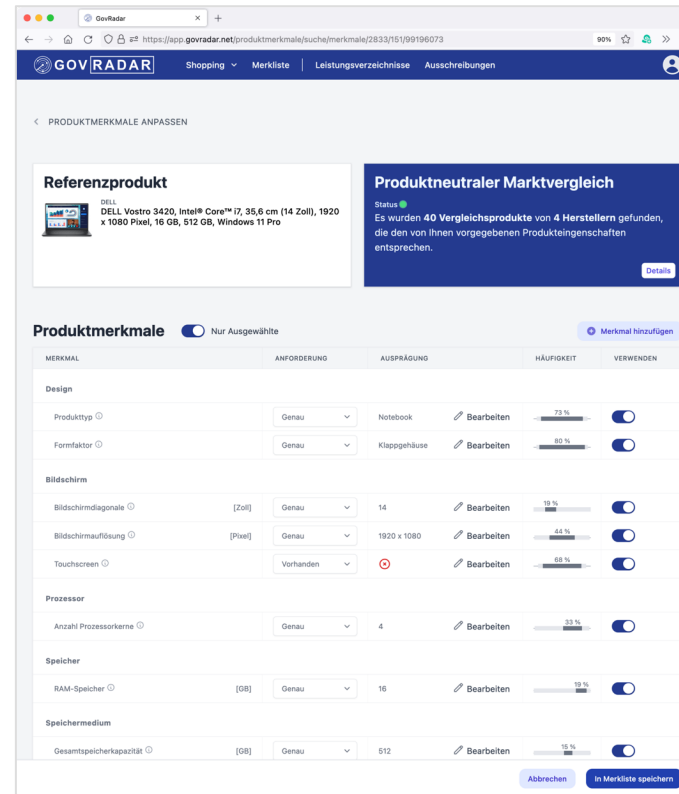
GovRadar

https://app.govradar.net/produktmerkmale/suche/merkmale/2833/151/99196073

90%

GOVRADAR Shopping Merkliste Leistungsverzeichnisse Ausschreibungen

< PRODUKTMERKMALE ANPASSEN

Referenzprodukt

DELL
DELL Vostro 3420, Intel® Core™ i7, 35,6 cm (14 Zoll), 1920 x 1080 Pixel, 16 GB, 512 GB, Windows 11 Pro

Produktneutraler Marktvergleich

Status

Es wurden **40 Vergleichsprodukte** von **4 Herstellern** gefunden, die den von Ihnen vorgegebenen Produkteigenschaften entsprechen.

Details

Produktmerkmale Nur Ausgewählte

Merkmal hinzufügen

| MERKMAL | | ANFORDERUNG | AUSPRÄGUNG | | HÄUFIGKEIT | VERWENDEN |
|---|---|---|---|---|---|---|
| Design | | | | | | |
| Produkttyp | | Genau | Notebook | Bearbeiten | 73 % | |
| Formfaktor | | Genau | Klappgehäuse | Bearbeiten | 80 % | |
| Bildschirm | | | | | | |
| Bildschirmdiagonale | [Zoll] | Genau | 14 | Bearbeiten | 19 % | |
| Bildschirmauflösung | [Pixel] | Genau | 1920 x 1080 | Bearbeiten | 44 % | |
| Touchscreen | | Vorhanden | | Bearbeiten | 68 % | |
| Prozessor | | | | | | |
| Anzahl Prozessorkerne | | Genau | 4 | Bearbeiten | 33 % | |
| Speicher | | | | | | |
| RAM-Speicher | [GB] | Genau | 16 | Bearbeiten | 19 % | |
| Speichermedium | | | | | | |
| Gesamtspeicherkapazität | [GB] | Genau | 512 | Bearbeiten | 15 % | |

Abbrechen In Merkliste speichern